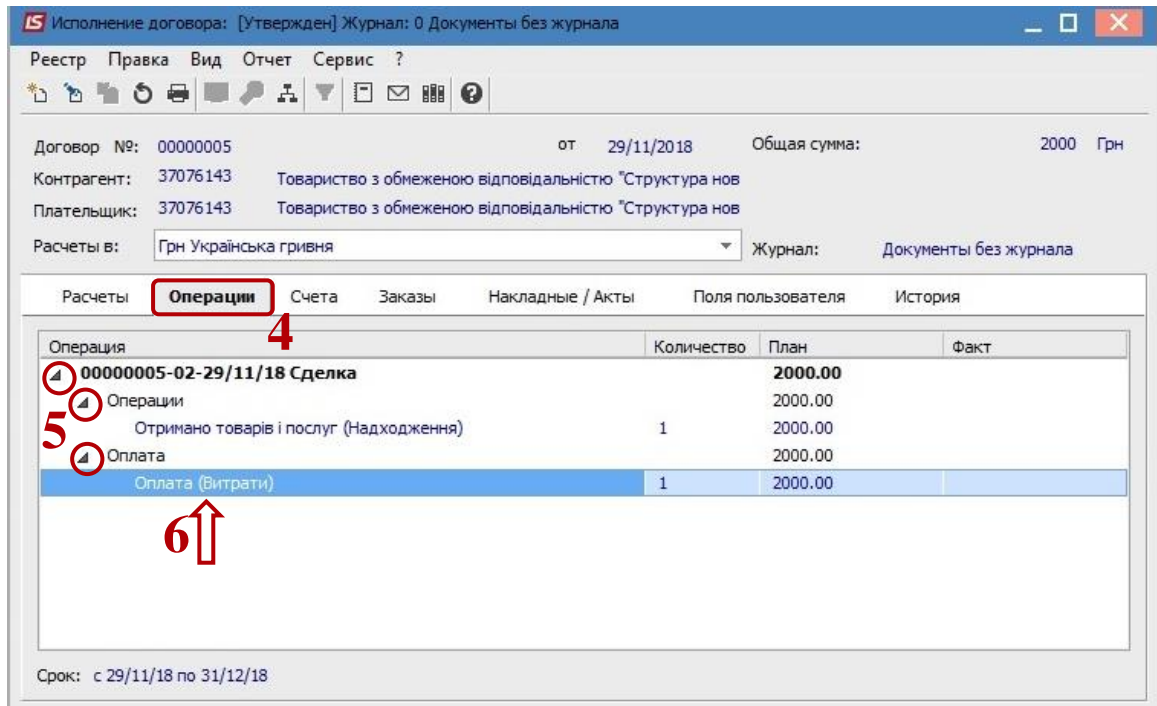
IS Исполнение договора: [Утвержден] Журнал: 0 Документы без журнала

Реестр Правка Вид Отчет Сервис ?

Договор №: 00000005 от 29/11/2018 Общая сумма: 2000 Грн

Контрагент: 37076143 Товариство з обмеженою відповідальністю "Структура нов

Плательщик: 37076143 Товариство з обмеженою відповідальністю "Структура нов

Расчеты в: Грн Українська гривня Журнал: Документы без журнала

Расчеты Операции Счета Заказы Накладные / Акты Поля пользователя История

4

| Операция | Количество | План | Факт |
|---|---|---|---|
| 00000005-02-29/11/18 Сделка | | 2000.00 | |
| Операции | | 2000.00 | |
| Отримано товарів і послуг (Надходження) | 1 | 2000.00 | |
| Оплата | | 2000.00 | |
| Оплата (Витрати) | 1 | 2000.00 | |

5

6

Срок: с 29/11/18 по 31/12/18